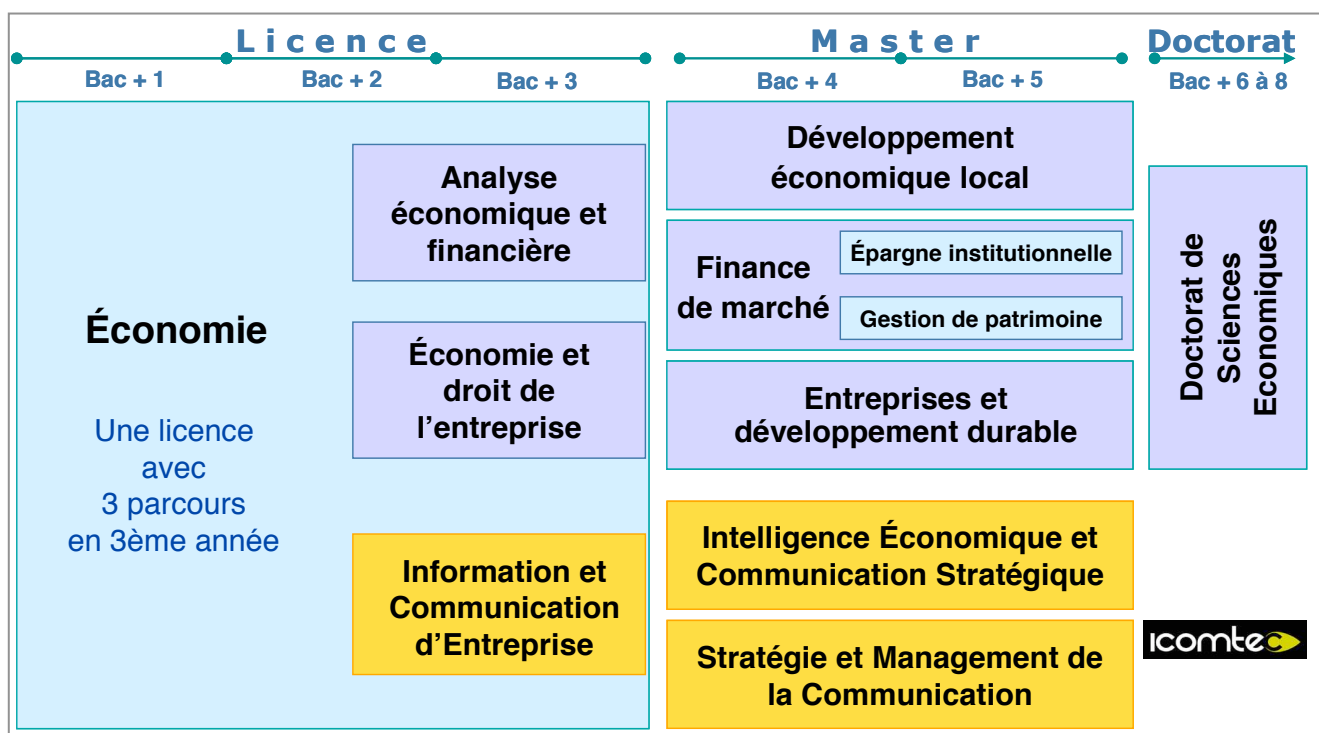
Licence

Bac + 1

Bac + 2

Bac + 3

Master

Bac + 4

Bac + 5

Doctorat

Bac + 6 à 8

Économie

Une licence avec 3 parcours en 3ème année

Analyse économique et financière

Économie et droit de l'entreprise

Information et Communication d'Entreprise

Développement économique local

Finance de marché

Épargne institutionnelle

Gestion de patrimoine

Entreprises et développement durable

Intelligence Économique et Communication Stratégique

Stratégie et Management de la Communication

Doctorat de Sciences Economiques

icomtec